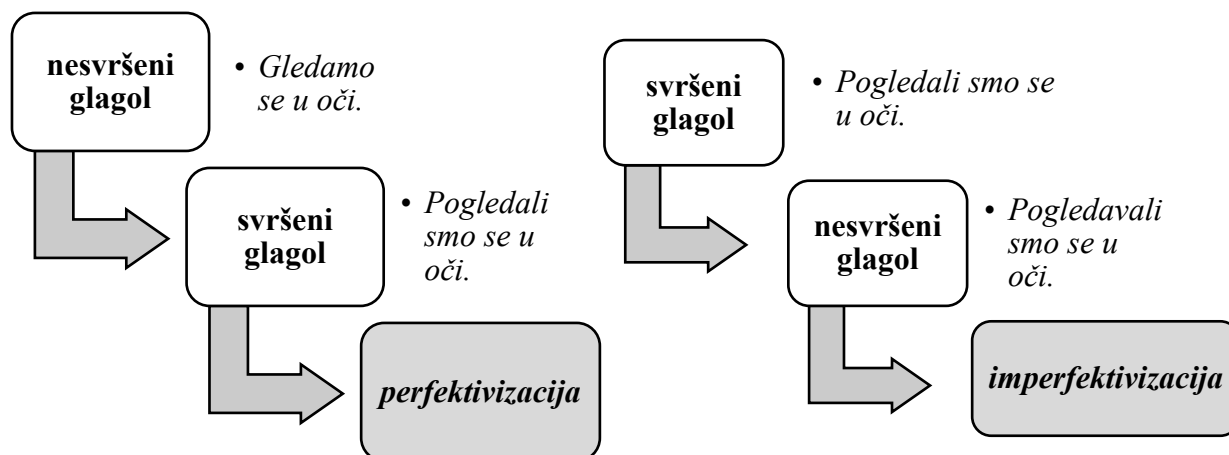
nesvršeni glagol

• Gledamo se u oči.

svršeni glagol

• Pogledali smo se u oči.

perfektivizacija

svršeni glagol

• Pogledali smo se u oči.

nesvršeni glagol

• Pogledavali smo se u oči.

imperfektivizacija